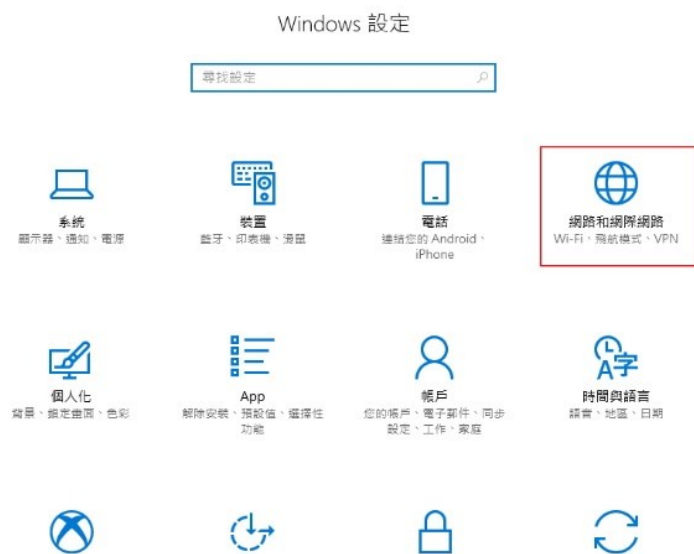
Windows 設定

尋找設定

系統
顯示器、通知、電源

裝置
藍牙、印表機、滑鼠

電話
連結您的 Android、iPhone

網路和網際網路
Wi-Fi、飛航模式、VPN

個人化
背景、鎖定畫面、色彩

App
解除安裝、預設值、選擇性功能

帳戶
您的帳戶、電子郵件、同步設定、工作、家庭

時間與語言
語音、地區、日期